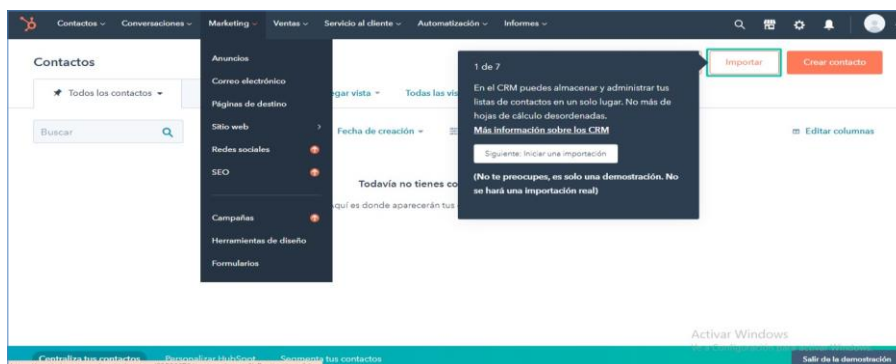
Contactos Conversaciones Marketing Ventas Servicio al cliente Automatización Informes

Contactos

Todos los contactos

Buscar

Anuncios
Correo electrónico
Páginas de destino
Sitio web
Redes sociales
SEO
Campañas
Herramientas de diseño
Formularios

gar vista Todas las vis

Fecha de creación

Todavía no tienes co

uí es donde aparecerán tus

1 de 7

En el CRM puedes almacenar y administrar tus listas de contactos en un solo lugar. No más de hojas de cálculo desordenadas.
Más información sobre los CRM

Siguiente: Iniciar una importación

(No te preocupes, es solo una demostración. No se hará una importación real)

Importar

Crear contacto

Editar columnas

Activar Windows

Centraliza tus contactos Personalizar HubSpot Segmenta tus contactos

Salir de la demostración